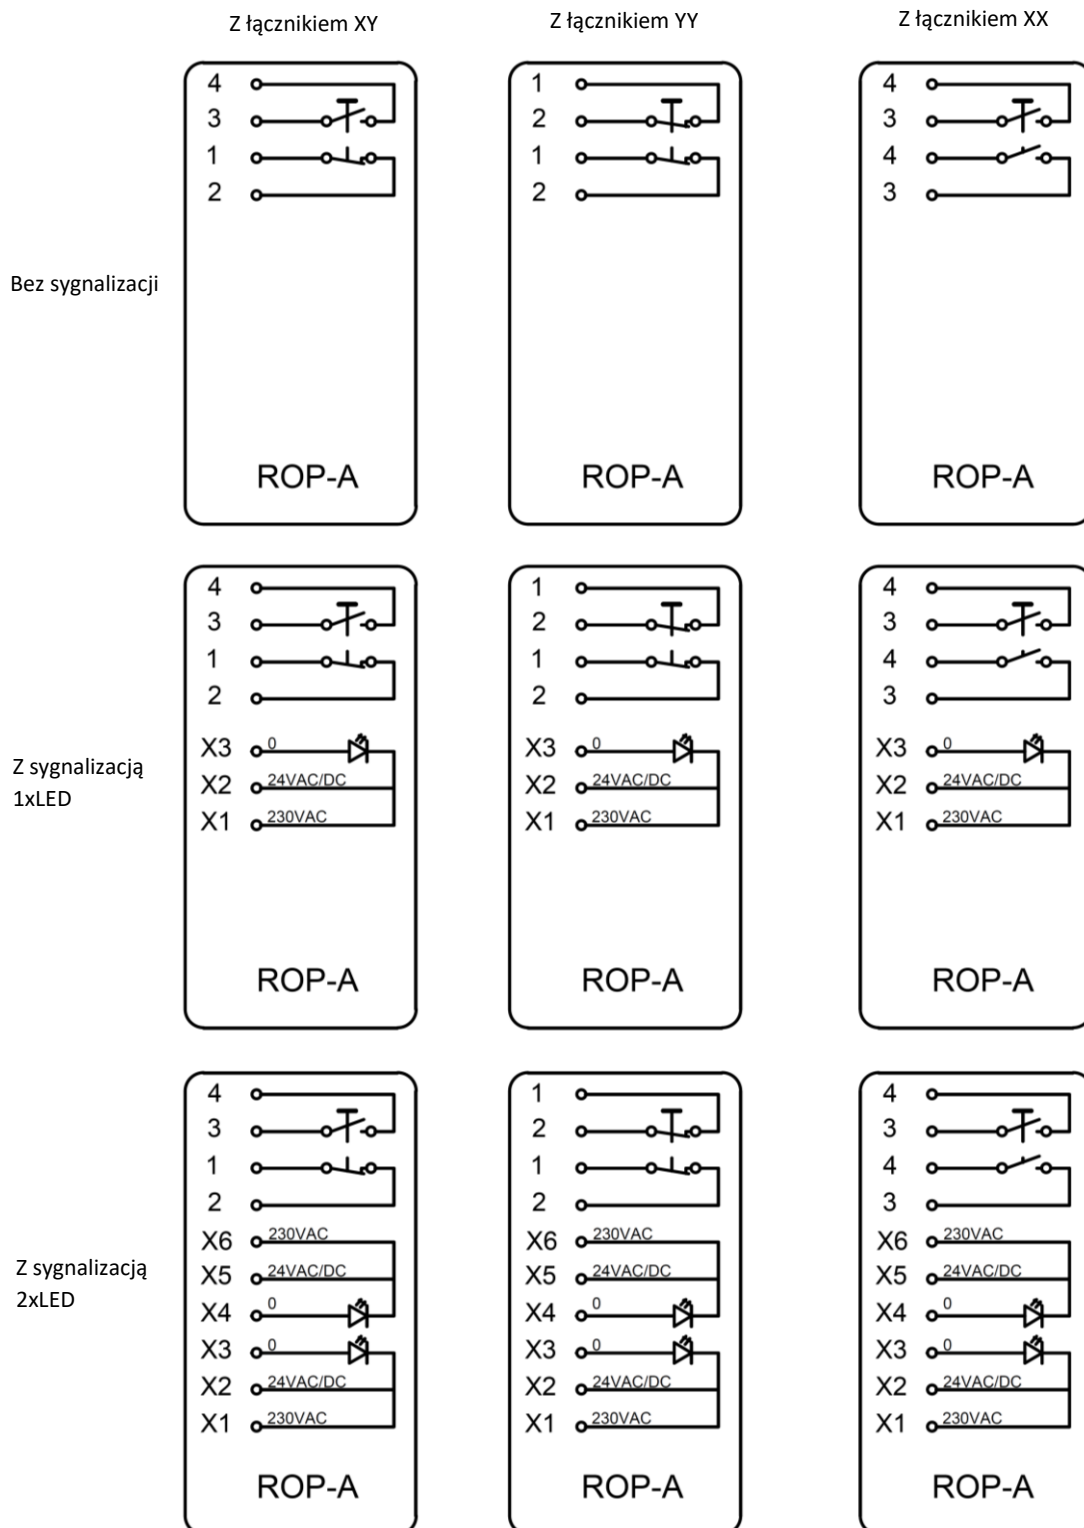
Z łącznikiem XY

Z łącznikiem YY

Z łącznikiem XX

Bez sygnalizacji

4
3
1
2

ROP-A

1
2
1
2

ROP-A

4
3
4
3

ROP-A

Z sygnalizacją 1xLED

4
3
1
2
X3 0
X2 24VAC/DC
X1 230VAC

ROP-A

1
2
1
2
X3 0
X2 24VAC/DC
X1 230VAC

ROP-A

4
3
4
3
X3 0
X2 24VAC/DC
X1 230VAC

ROP-A

Z sygnalizacją 2xLED

4
3
1
2
X6 230VAC
X5 24VAC/DC
X4 0
X3 0
X2 24VAC/DC
X1 230VAC

ROP-A

1
2
1
2
X6 230VAC
X5 24VAC/DC
X4 0
X3 0
X2 24VAC/DC
X1 230VAC

ROP-A

4
3
4
3
X6 230VAC
X5 24VAC/DC
X4 0
X3 0
X2 24VAC/DC
X1 230VAC

ROP-A